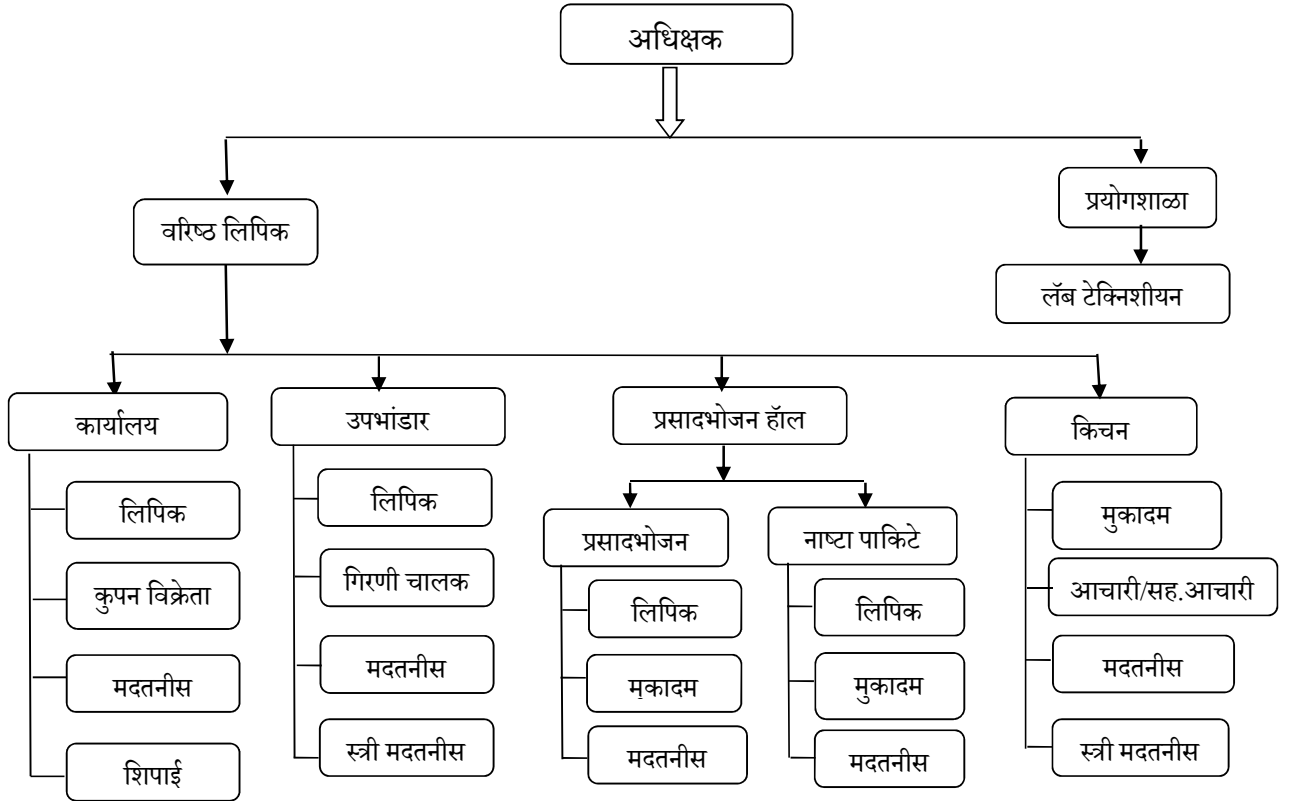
अधिक्षक

वरिष्ठ लिपिक

प्रयोगशाळा

लॅब टेक्निशीयन

कार्यालय

लिपिक

कुपन विक्रेता

मदतनीस

शिपाई

उपभांडार

लिपिक

गिरणी चालक

मदतनीस

स्त्री मदतनीस

प्रसादभोजन हॉल

प्रसादभोजन

लिपिक

मकादम

मदतनीस

नाष्टा पाकिटे

लिपिक

मुकादम

मदतनीस

किचन

मुकादम

आचारी/सह.आचारी

मदतनीस

स्त्री मदतनीस